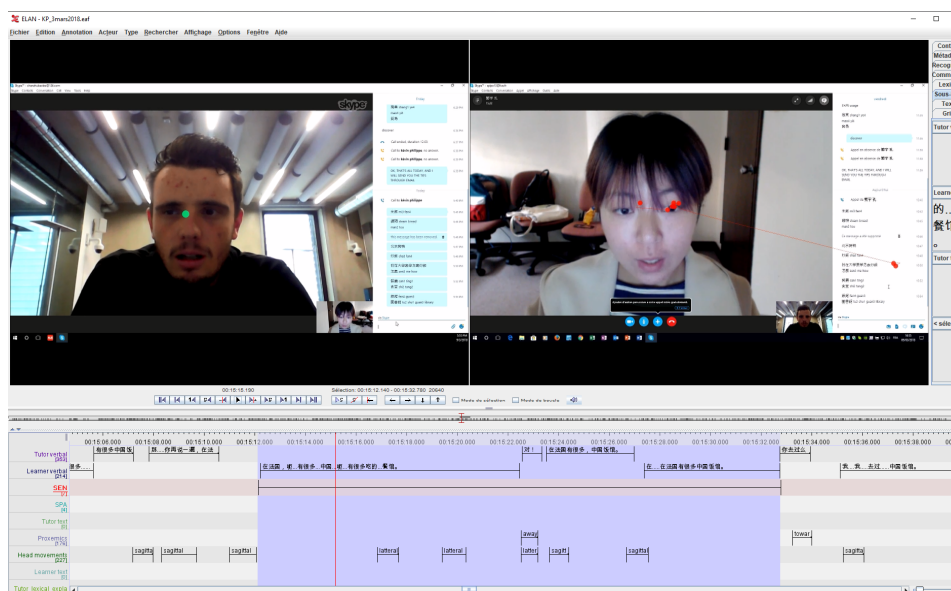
ELAN - KP_3mars2018.eaf

Fichier Edition Annotation Acteur Type Rechercher Affichage Options Fenêtre Aide

Cont
Métad
Recog
Comm
Lexi
Sous-
Tex
Gri
Tutor

Learne
的...
餐饮

Tutor

< séle

skype

00:15:15.190
Sélection: 00:15:12.140 - 00:15:32.780 20640

Mode de sélection
Mode de boucle

00:15:06.000 00:15:08.000 00:15:10.000 00:15:12.000 00:15:14.000 00:15:16.000 00:15:18.000 00:15:20.000 00:15:22.000 00:15:24.000 00:15:26.000 00:15:28.000 00:15:30.000 00:15:32.000 00:15:34.000 00:15:36.000 00:15:38.000

Tutor verbal [383]
有很多中国饭
我...你再说一遍，在法
对！
在法国有很多，中国饭馆。
你去过么

Learner verbal [214]
很多...
在法国，呃，有很多，中国，呃，有很多吃的，餐馆。
在...在法国有很多中国饭馆。
我...我...去过...中国饭馆。

SEN [1]
SPA [5]
Tutor text [0]
Proxemics [174]
away
towar

Head movements [227]
sagitta
sagittal
sagittal
latteral
latteral
latter
sagitt
sagittal
sagitta

Learner text [0]
Tutor lexical expla